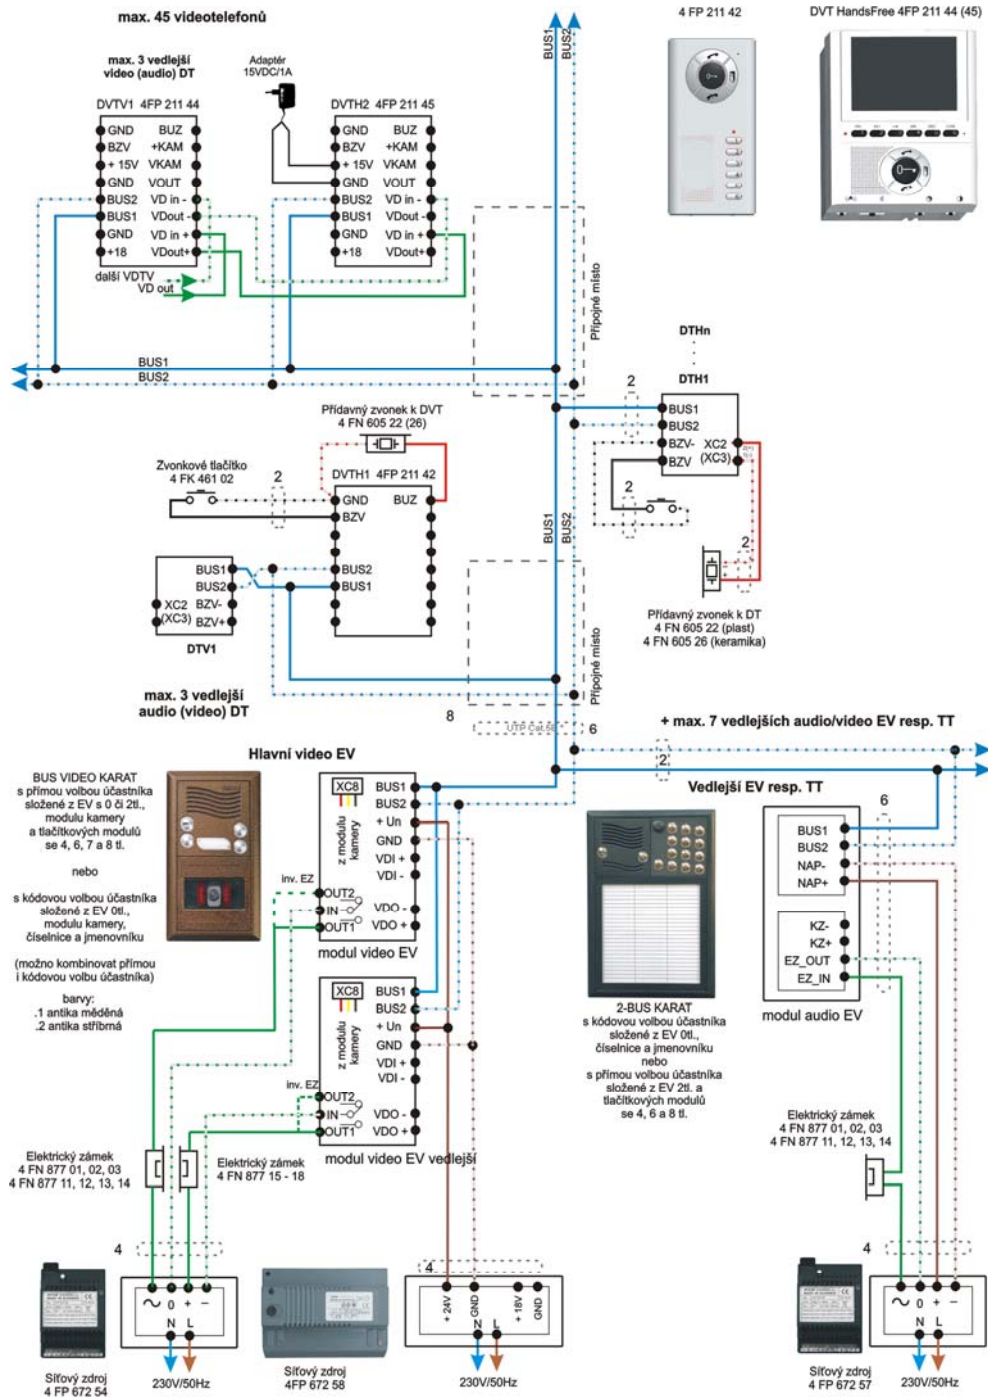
max. 45 videotelefonů

4 FP 211 42

DVT HandsFree 4FP 211 44 (45)

max. 3 vedlejší video (audio) DT

Adaptér 15VDC/1A

DVTV1 4FP 211 44

GND BUZ
BZV +KAM
+ 15V VKAM
GND VOUT
BUS2 VD in -
BUS1 VDout -
GND VD in +
+18 VDout+

další VDTV
VD out

DVTH2 4FP 211 45

GND BUZ
BZV +KAM
+ 15V VKAM
GND VOUT
BUS2 VD in -
BUS1 VDout -
GND VD in +
+18 VDout+

BUS1
BUS2

Přípojné místo

DTHn

DTH1

2

BUS1
BUS2
BZV- XC2
BZV (XC3)

Přídavný zvonek k DVT
4 FN 605 22 (26)

Zvonkové tlačítko
4 FK 461 02

2

DVTH1 4FP 211 42

GND BUZ
BZV

BUS2
BUS1

BUS1
BUS2
XC2 BZV-
(XC3) BZV+

DTV1

BUS1
BUS2

2

2

Přídavný zvonek k DT
4 FN 605 22 (plast)
4 FN 605 26 (keramika)

Přípojné místo

max. 3 vedlejší audio (video) DT

8

UTP Cat.5e

6

+ max. 7 vedlejších audio/video EV resp. TT

2

Hlavní video EV

BUS VIDEO KARAT
s přímou volbou účastníka složené z EV s 0 či 2tl., modulu kamery a tlačítkových modulů se 4, 6, 7 a 8 tl.

nebo

s kódovou volbou účastníka složené z EV 0tl., modulu kamery, číselnice a jmenovníku

(možno kombinovat přímou i kódovou volbu účastníka)

barvy:
.1 antika měděná
.2 antika stříbrná

XC8
z modulu kamery
BUS1
BUS2
+ Un
GND
VDI +
VDI -
inv. EZ
OUT2
IN
OUT1
VDO -
VDO +
modul video EV

Vedlejší EV resp. TT

6

BUS1
BUS2
NAP-
NAP+

KZ-
KZ+
EZ_OUT
EZ_IN

modul audio EV

2-BUS KARAT
s kódovou volbou účastníka složené z EV 0tl., číselnice a jmenovníku
nebo
s přímou volbou účastníka složené z EV 2tl. a tlačítkových modulů se 4, 6 a 8 tl.

XC8
z modulu kamery
BUS1
BUS2
+ Un
GND
VDI +
VDI -
inv. EZ
OUT2
IN
OUT1
VDO -
VDO +
modul video EV vedlejší

Elektrický zámek
4 FN 877 01, 02, 03
4 FN 877 11, 12, 13, 14

Elektrický zámek
4 FN 877 15 - 18

Elektrický zámek
4 FN 877 01, 02, 03
4 FN 877 11, 12, 13, 14

4

4

4

~ 0 + -
N L

+ 24V GND + 18V GND
N L

~ 0 + -
N L

Síťový zdroj
4 FP 672 54

230V/50Hz

Síťový zdroj
4FP 672 58

230V/50Hz

Síťový zdroj
4 FP 672 57

230V/50Hz